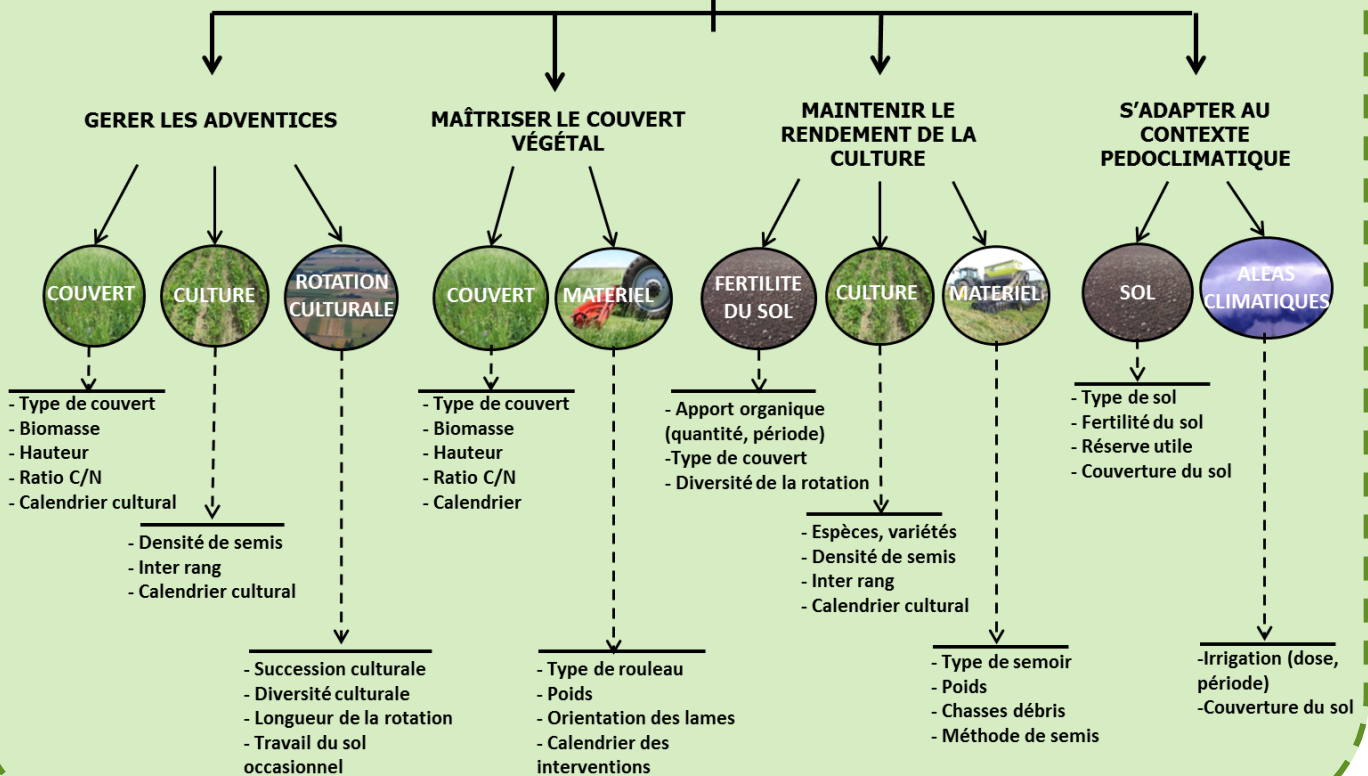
GERER LES ADVENTICES

COUVERT

- Type de couvert
- Biomasse
- Hauteur
- Ratio C/N
- Calendrier cultural

CULTURE

- Densité de semis
- Inter rang
- Calendrier cultural

ROTATION CULTURALE

- Succession culturale
- Diversité culturale
- Longueur de la rotation
- Travail du sol occasionnel

MAÎTRISER LE COUVERT VÉGÉTAL

COUVERT

- Type de couvert
- Biomasse
- Hauteur
- Ratio C/N
- Calendrier

MATERIEL

- Type de rouleau
- Poids
- Orientation des lames
- Calendrier des interventions

MAINTENIR LE RENDEMENT DE LA CULTURE

FERTILITE DU SOL

- Apport organique (quantité, période)
-Type de couvert
- Diversité de la rotation

CULTURE

- Espèces, variétés
- Densité de semis
- Inter rang
- Calendrier cultural

MATERIEL

- Type de semoir
- Poids
- Chasses débris
- Méthode de semis

S'ADAPTER AU CONTEXTE PEDOCLIMATIQUE

SOL

- Type de sol
- Fertilité du sol
- Réserve utile
- Couverture du sol

ALEAS CLIMATIQUES

-Irrigation (dose, période)
-Couverture du sol